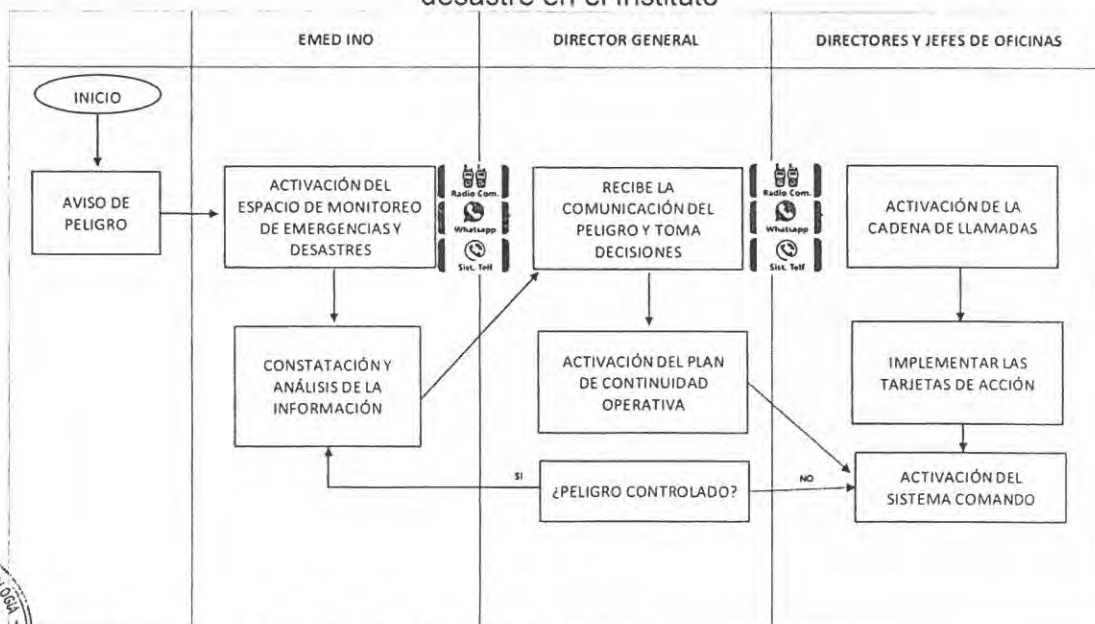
desastre en el Instituto

EMED INO

DIRECTOR GENERAL

DIRECTORES Y JEFES DE OFICINAS

INICIO

AVISO DE PELIGRO

ACTIVACIÓN DEL ESPACIO DE MONITOREO DE EMERGENCIAS Y DESASTRES

Radio Com.

Whatsapp

Sist. Telf

RECIBE LA COMUNICACIÓN DEL PELIGRO Y TOMA DECISIONES

Radio Com.

Whatsapp

Sist. Telf

ACTIVACIÓN DE LA CADENA DE LLAMADAS

CONSTATACIÓN Y ANÁLISIS DE LA INFORMACIÓN

ACTIVACIÓN DEL PLAN DE CONTINUIDAD OPERATIVA

IMPLEMENTAR LAS TARJETAS DE ACCIÓN

SI

¿PELIGRO CONTROLADO?

NO

ACTIVACIÓN DEL SISTEMA COMANDO

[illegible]